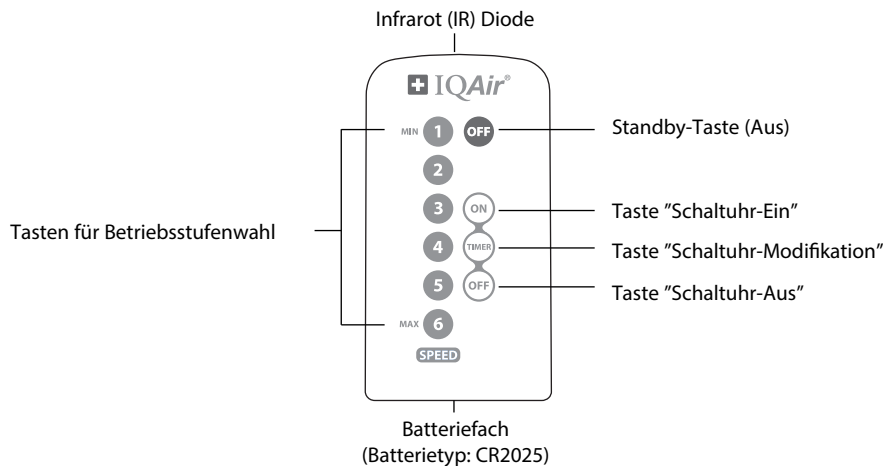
Infrarot (IR) Diode

IQAir®

MIN 1 OFF

Standby-Taste (Aus)

2

3 ON

Taste ”Schaltuhr-Ein”

Tasten für Betriebsstufenwahl

4 TIMER

Taste ”Schaltuhr-Modifikation”

5 OFF

Taste ”Schaltuhr-Aus”

MAX 6

SPEED

Batteriefach (Batterietyp: CR2025)